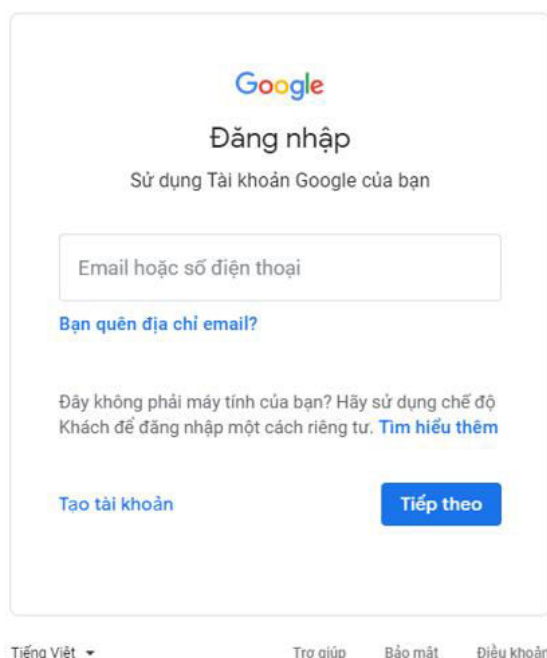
Google

Đăng nhập

Sử dụng Tài khoản Google của bạn

Email hoặc số điện thoại

Bạn quên địa chỉ email?

Đây không phải máy tính của bạn? Hãy sử dụng chế độ Khách để đăng nhập một cách riêng tư. Tìm hiểu thêm

Tạo tài khoản

Tiếp theo

Tiếng Việt

Trợ giúp

Bảo mật

Điều khoản